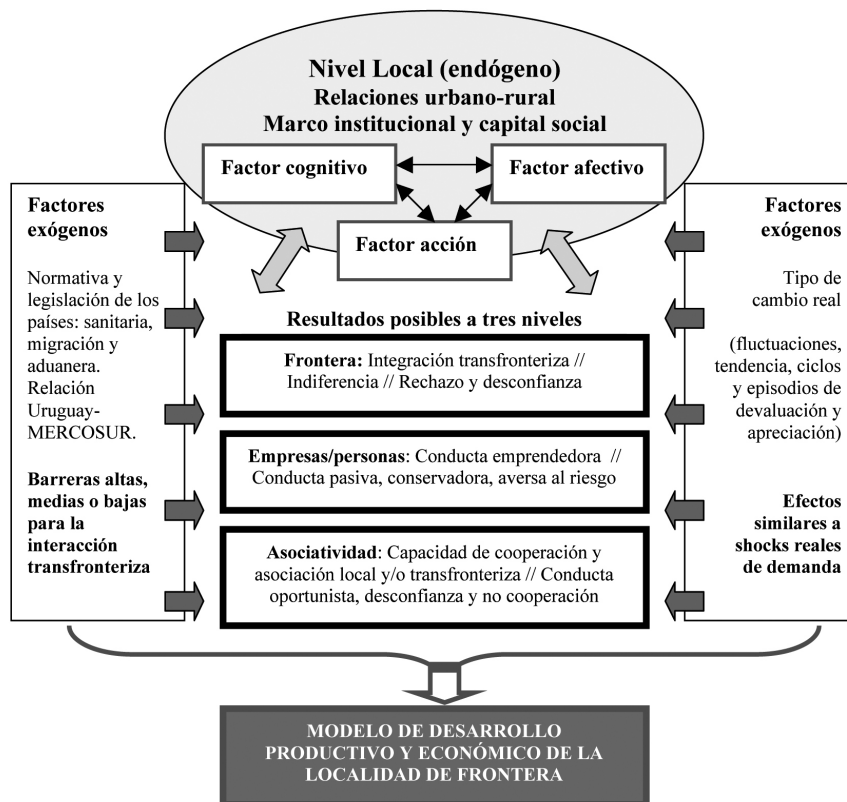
Nivel Local (endógeno)
Relaciones urbano-rural
Marco institucional y capital social

Factor cognitivo

Factor afectivo

Factor acción

Factores exógenos

Normativa y legislación de los países: sanitaria, migración y aduanera. Relación Uruguay-MERCOSUR.

Barreras altas, medias o bajas para la interacción transfronteriza

Resultados posibles a tres niveles

Frontera: Integración transfronteriza // Indiferencia // Rechazo y desconfianza

Empresas/personas: Conducta emprendedora // Conducta pasiva, conservadora, aversa al riesgo

Asociatividad: Capacidad de cooperación y asociación local y/o transfronteriza // Conducta oportunista, desconfianza y no cooperación

Factores exógenos

Tipo de cambio real

(fluctuaciones, tendencia, ciclos y episodios de devaluación y apreciación)

Efectos similares a shocks reales de demanda

MODELO DE DESARROLLO PRODUCTIVO Y ECONÓMICO DE LA LOCALIDAD DE FRONTERA